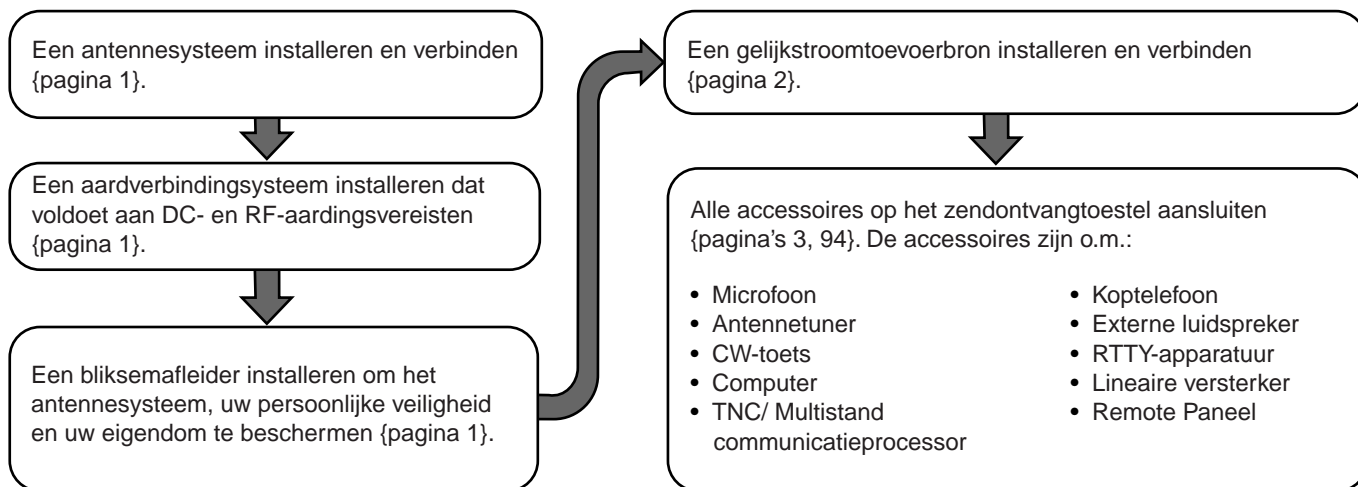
Een antennesysteem installeren en verbinden {pagina 1}.

Een aardverbindingsysteem installeren dat voldoet aan DC- en RF-aardingsvereisten {pagina 1}.

Een bliksemafleider installeren om het antennesysteem, uw persoonlijke veiligheid en uw eigendom te beschermen {pagina 1}.

Een gelijkstroomtoevoerbron installeren en verbinden {pagina 2}.

Alle accessoires op het zendontvangtoestel aansluiten {pagina’s 3, 94}. De accessoires zijn o.m.:

• Microfoon
• Antennetuner
• CW-toets
• Computer
• TNC/ Multistand communicatieprocessor

• Koptelefoon
• Externe luidspreker
• RTTY-apparatuur
• Lineaire versterker
• Remote Paneel